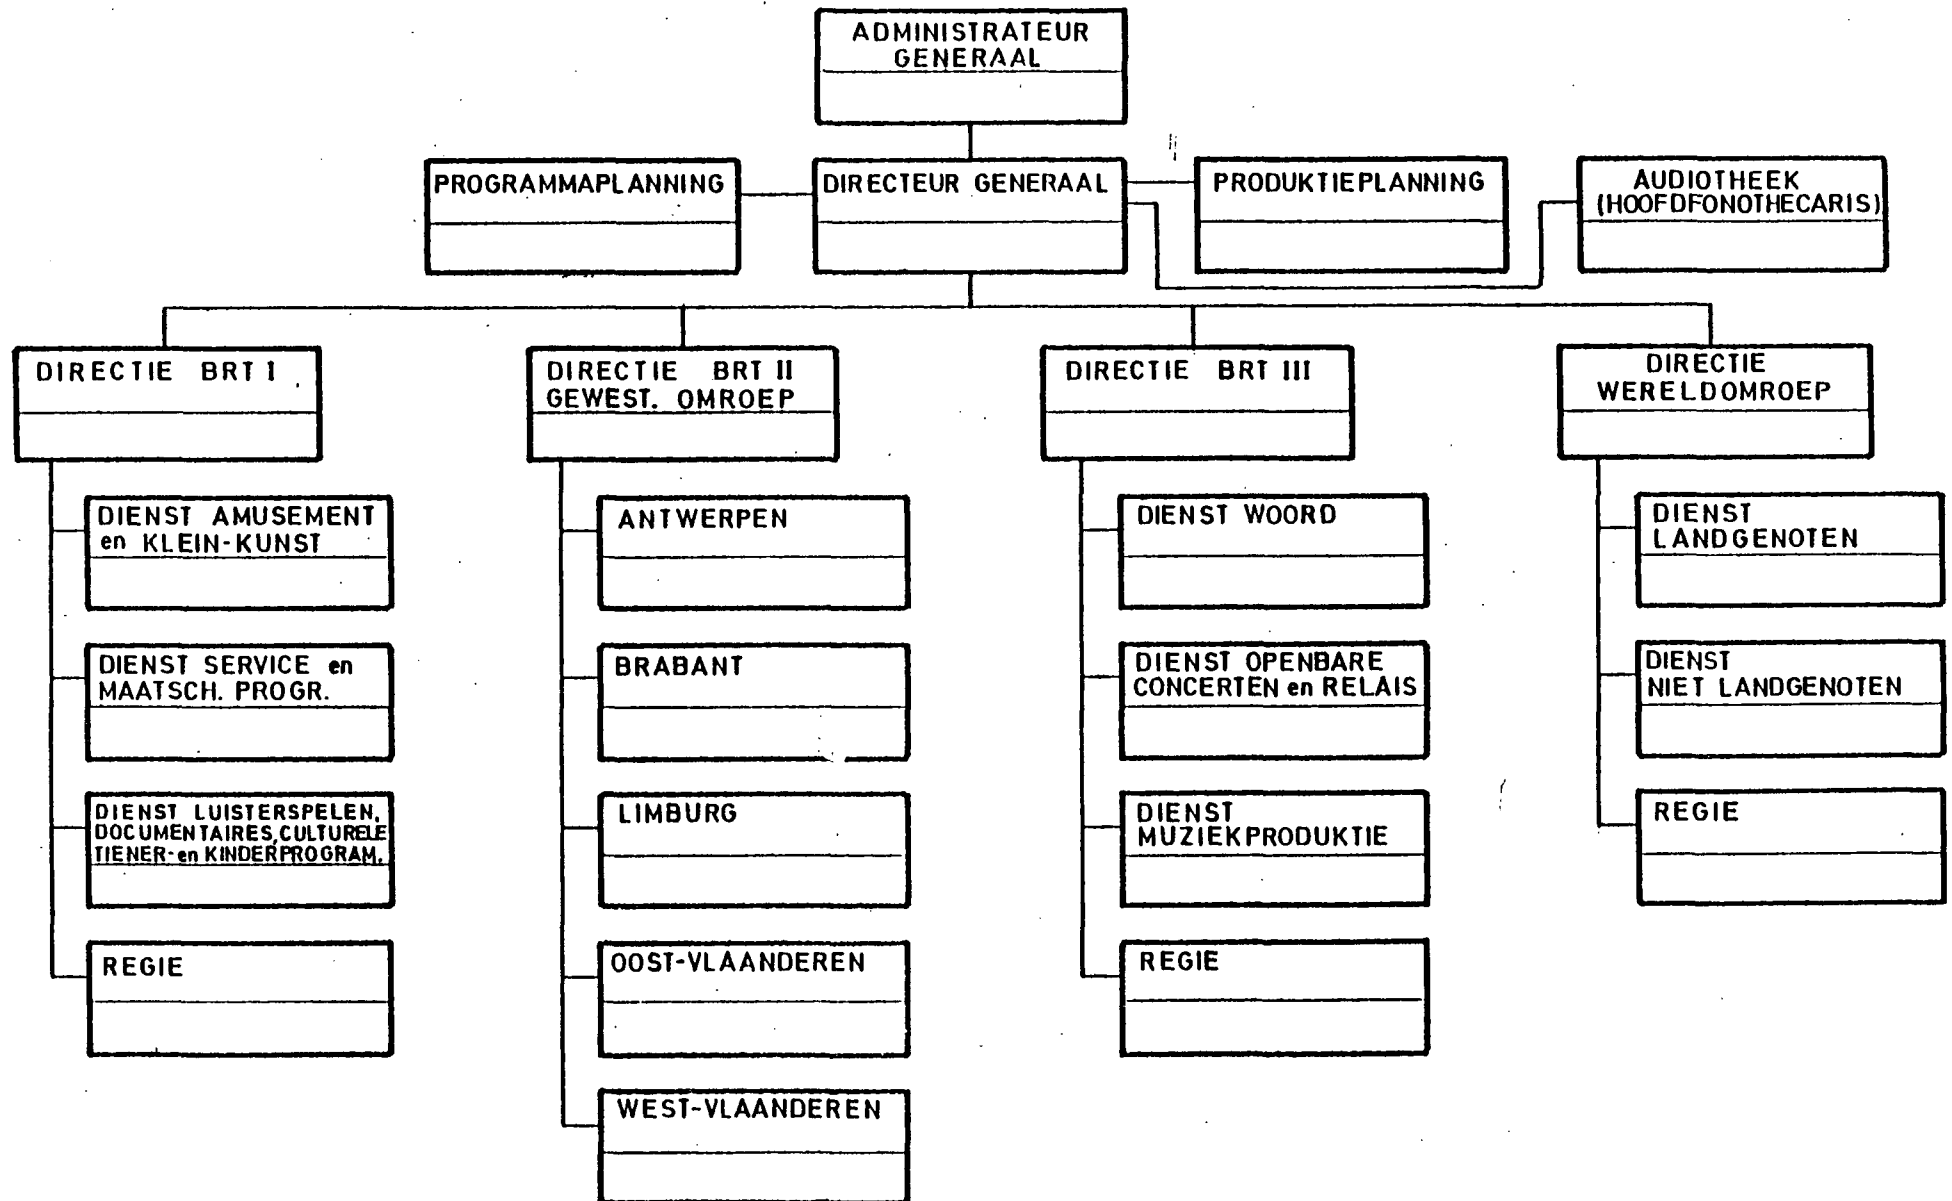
ADMINISTRATEUR GENERAAL

PROGRAMMAPLANNING

DIRECTEUR GENERAAL

PRODUKTIEPLANNING

AUDIOTHEEK (HOOFDFONOTHECARIS)

DIRECTIE BRT I

DIENST AMUSEMENT en KLEIN-KUNST

DIENST SERVICE en MAATSCH. PROGR.

DIENST LUISTERSPELEN, DOCUMENTAIRES, CULTURELE TIENER- en KINDERPROGRAM.

REGIE

DIRECTIE BRT II GEWEST. OMROEP

ANTWERPEN

BRABANT

LIMBURG

OOST-VLAANDEREN

WEST-VLAANDEREN

DIRECTIE BRT III

DIENST WOORD

DIENST OPENBARE CONCERTEN en RELAIS

DIENST MUZIEKPRODUKTIE

REGIE

DIRECTIE WERELDOMROEP

DIENST LANDGENOTEN

DIENST NIET LANDGENOTEN

REGIE